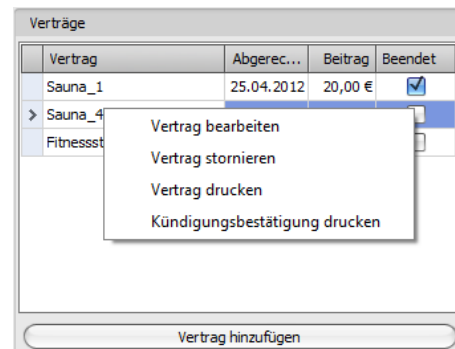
Verträge

| Vertrag | Abgerec... | Beitrag | Beendet |
|---|---|---|---|
| Sauna_1 | 25.04.2012 | 20,00 € | ☑ |
| > Sauna_4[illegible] | | | ☐ |
| Fitnessst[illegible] | | | ☐ |

Vertrag bearbeiten
Vertrag stornieren
Vertrag drucken
Kündigungsbestätigung drucken

Vertrag hinzufügen